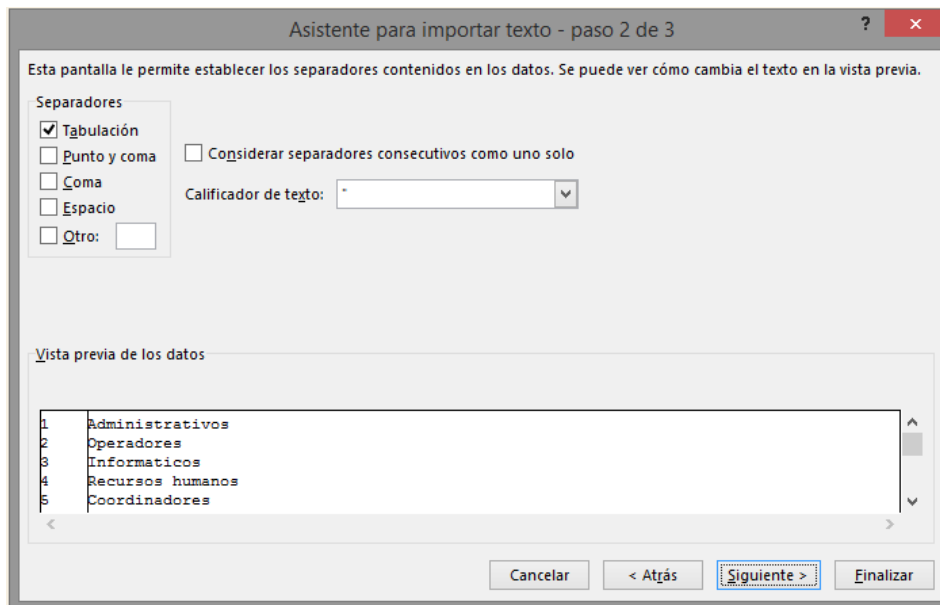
Asistente para importar texto - paso 2 de 3

?

Esta pantalla le permite establecer los separadores contenidos en los datos. Se puede ver cómo cambia el texto en la vista previa.

Separadores

Tabulación

Punto y coma

Coma

Espacio

Otro:

Considerar separadores consecutivos como uno solo

Calificador de texto: "

Vista previa de los datos

1 Administrativos
2 Operadores
3 Informaticos
4 Recursos humanos
5 Coordinadores

Cancelar

< Atrás

Siguiente >

Finalizar